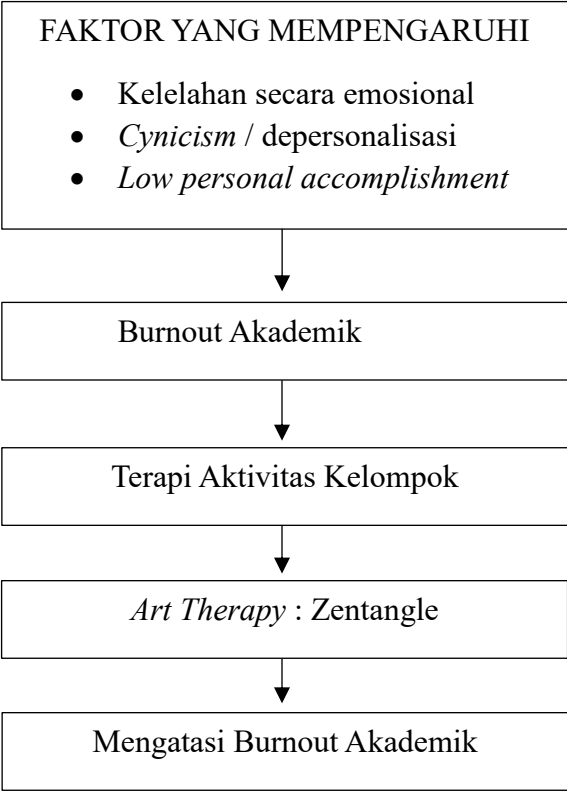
FAKTOR YANG MEMPENGARUHI

- Kelelahan secara emosional
- Cynicism / depersonalisasi
- Low personal accomplishment

Burnout Akademik

Terapi Aktivitas Kelompok

Art Therapy : Zentangle

Mengatasi Burnout Akademik